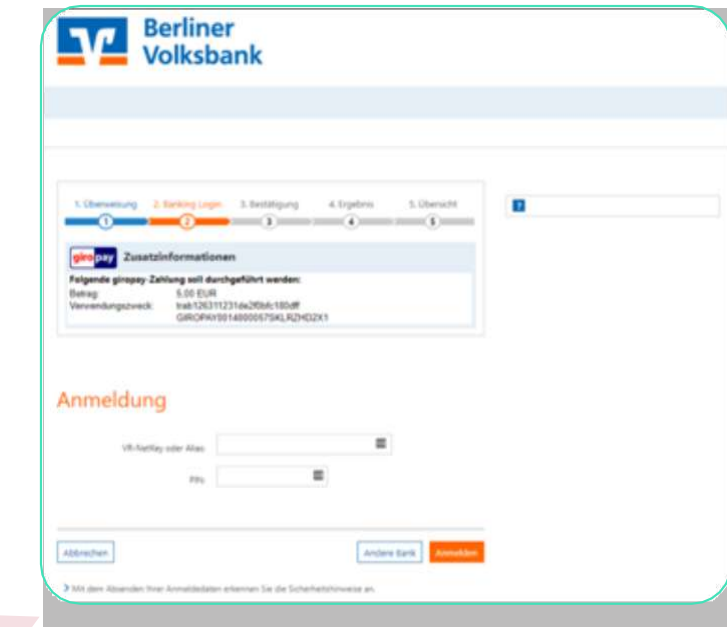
Berliner Volksbank

1. Überweisung 2. Banking Login 3. Bestätigung 4. Ergebnis 5. Übersicht
1 2 3 4 5

?

giropay Zusatzinformationen

Folgende giropay-Zahlung soll durchgeführt werden:
Betrag: 5,00 EUR
Verwendungszweck: trab126311231da2f0bfc180dff GIROPAY0014800057SKLRZHD2X1

Anmeldung

VR-NetKey oder Alias

PIN

Abbrechen Andere Bank Anmelden

Mit dem Absenden Ihrer Anmeldedaten erkennen Sie die Sicherheitshinweise an.